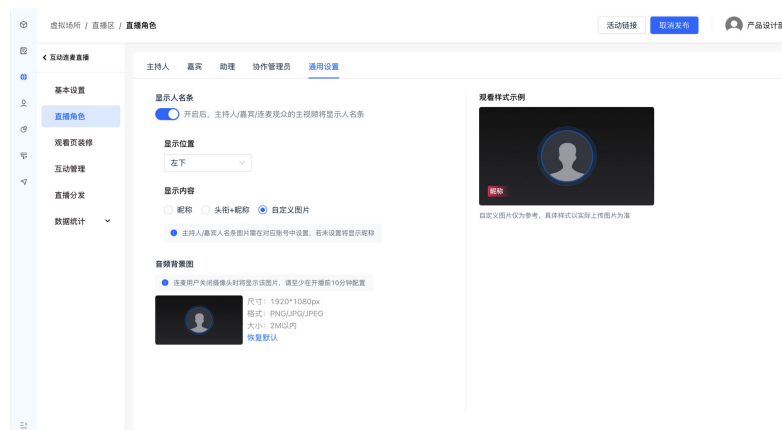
虚拟场所 / 直播区 / 直播角色

活动链接 取消发布 产品设计部

< 互动连麦直播

基本设置
直播角色
观看页装修
互动管理
直播分发
数据统计

主持人 嘉宾 助理 协作管理员 通用设置

显示人名条
开启后，主持人/嘉宾/连麦观众的主视频将显示人名条

显示位置
左下

显示内容
昵称 头衔+昵称 自定义图片

主持人/嘉宾人名条图片需在对应账号中设置，若未设置将显示昵称

音频背景图
连麦用户关闭摄像头时将显示该图片，请至少在开播前10分钟配置

尺寸：1920*1080px
格式：PNG/JPG/JPEG
大小：2M以内
恢复默认

观看样式示例

昵称

自定义图片仅为参考，具体样式以实际上传图片为准